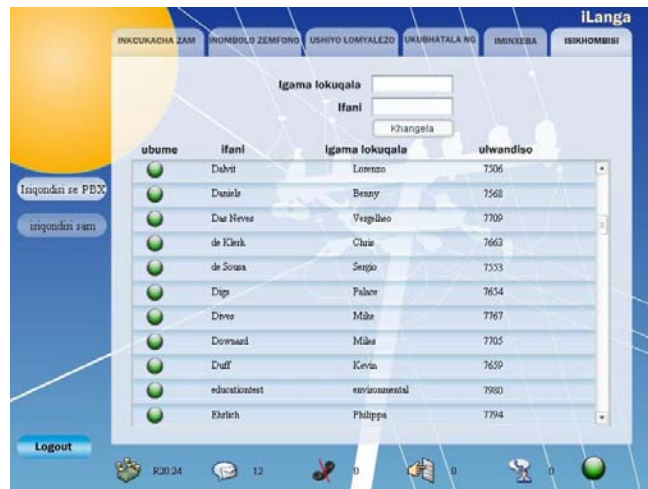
iLanga

INKCUKACHA ZAM | INOMBOLO ZEMFONO | USHIYO LOMYALEZO | UKUBHATALA NG | IMINXEBA | ISIKHOMBISI

Igama lokuqala
Ifani
Khangela

Isiqondisi se PBX
isiqondisi sam

| ubume | ifani | igama lokuqala | ulwandiso |
|---|---|---|---|
| | Dalvit | Lorenzo | 7506 |
| | Daniels | Benny | 7568 |
| | Das Neves | Vergelheo | 7709 |
| | de Klerk | Chris | 7663 |
| | de Sousa | Sergio | 7553 |
| | Digs | Palace | 7654 |
| | Dives | Mike | 7767 |
| | Downard | Mike | 7705 |
| | Duff | Kevin | 7659 |
| | educationtest | environmental | 7980 |
| | Ehrlich | Philippa | 7794 |

Logout

R20.24 | 12 | 0 | 0 | 0